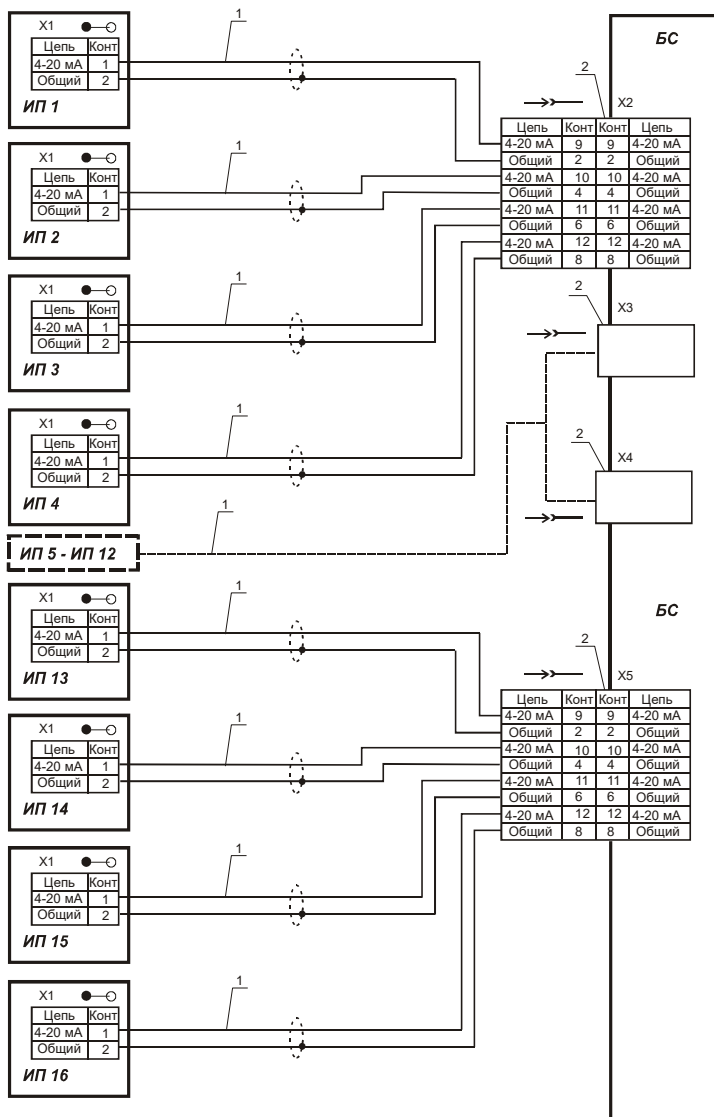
X1

| Цепь | Конт |
|---|---|
| 4-20 мА | 1 |
| Общий | 2 |

ИП 1

1

X1

| Цепь | Конт |
|---|---|
| 4-20 мА | 1 |
| Общий | 2 |

ИП 2

1

X1

| Цепь | Конт |
|---|---|
| 4-20 мА | 1 |
| Общий | 2 |

ИП 3

1

X1

| Цепь | Конт |
|---|---|
| 4-20 мА | 1 |
| Общий | 2 |

ИП 4

1

ИП 5 - ИП 12

1

X1

| Цепь | Конт |
|---|---|
| 4-20 мА | 1 |
| Общий | 2 |

ИП 13

1

X1

| Цепь | Конт |
|---|---|
| 4-20 мА | 1 |
| Общий | 2 |

ИП 14

1

X1

| Цепь | Конт |
|---|---|
| 4-20 мА | 1 |
| Общий | 2 |

ИП 15

1

X1

| Цепь | Конт |
|---|---|
| 4-20 мА | 1 |
| Общий | 2 |

ИП 16

1

БС

2

X2

| Цепь | Конт | Конт | Цепь |
|---|---|---|---|
| 4-20 мА | 9 | 9 | 4-20 мА |
| Общий | 2 | 2 | Общий |
| 4-20 мА | 10 | 10 | 4-20 мА |
| Общий | 4 | 4 | Общий |
| 4-20 мА | 11 | 11 | 4-20 мА |
| Общий | 6 | 6 | Общий |
| 4-20 мА | 12 | 12 | 4-20 мА |
| Общий | 8 | 8 | Общий |

2

X3

2

X4

БС

2

X5

| Цепь | Конт | Конт | Цепь |
|---|---|---|---|
| 4-20 мА | 9 | 9 | 4-20 мА |
| Общий | 2 | 2 | Общий |
| 4-20 мА | 10 | 10 | 4-20 мА |
| Общий | 4 | 4 | Общий |
| 4-20 мА | 11 | 11 | 4-20 мА |
| Общий | 6 | 6 | Общий |
| 4-20 мА | 12 | 12 | 4-20 мА |
| Общий | 8 | 8 | Общий |